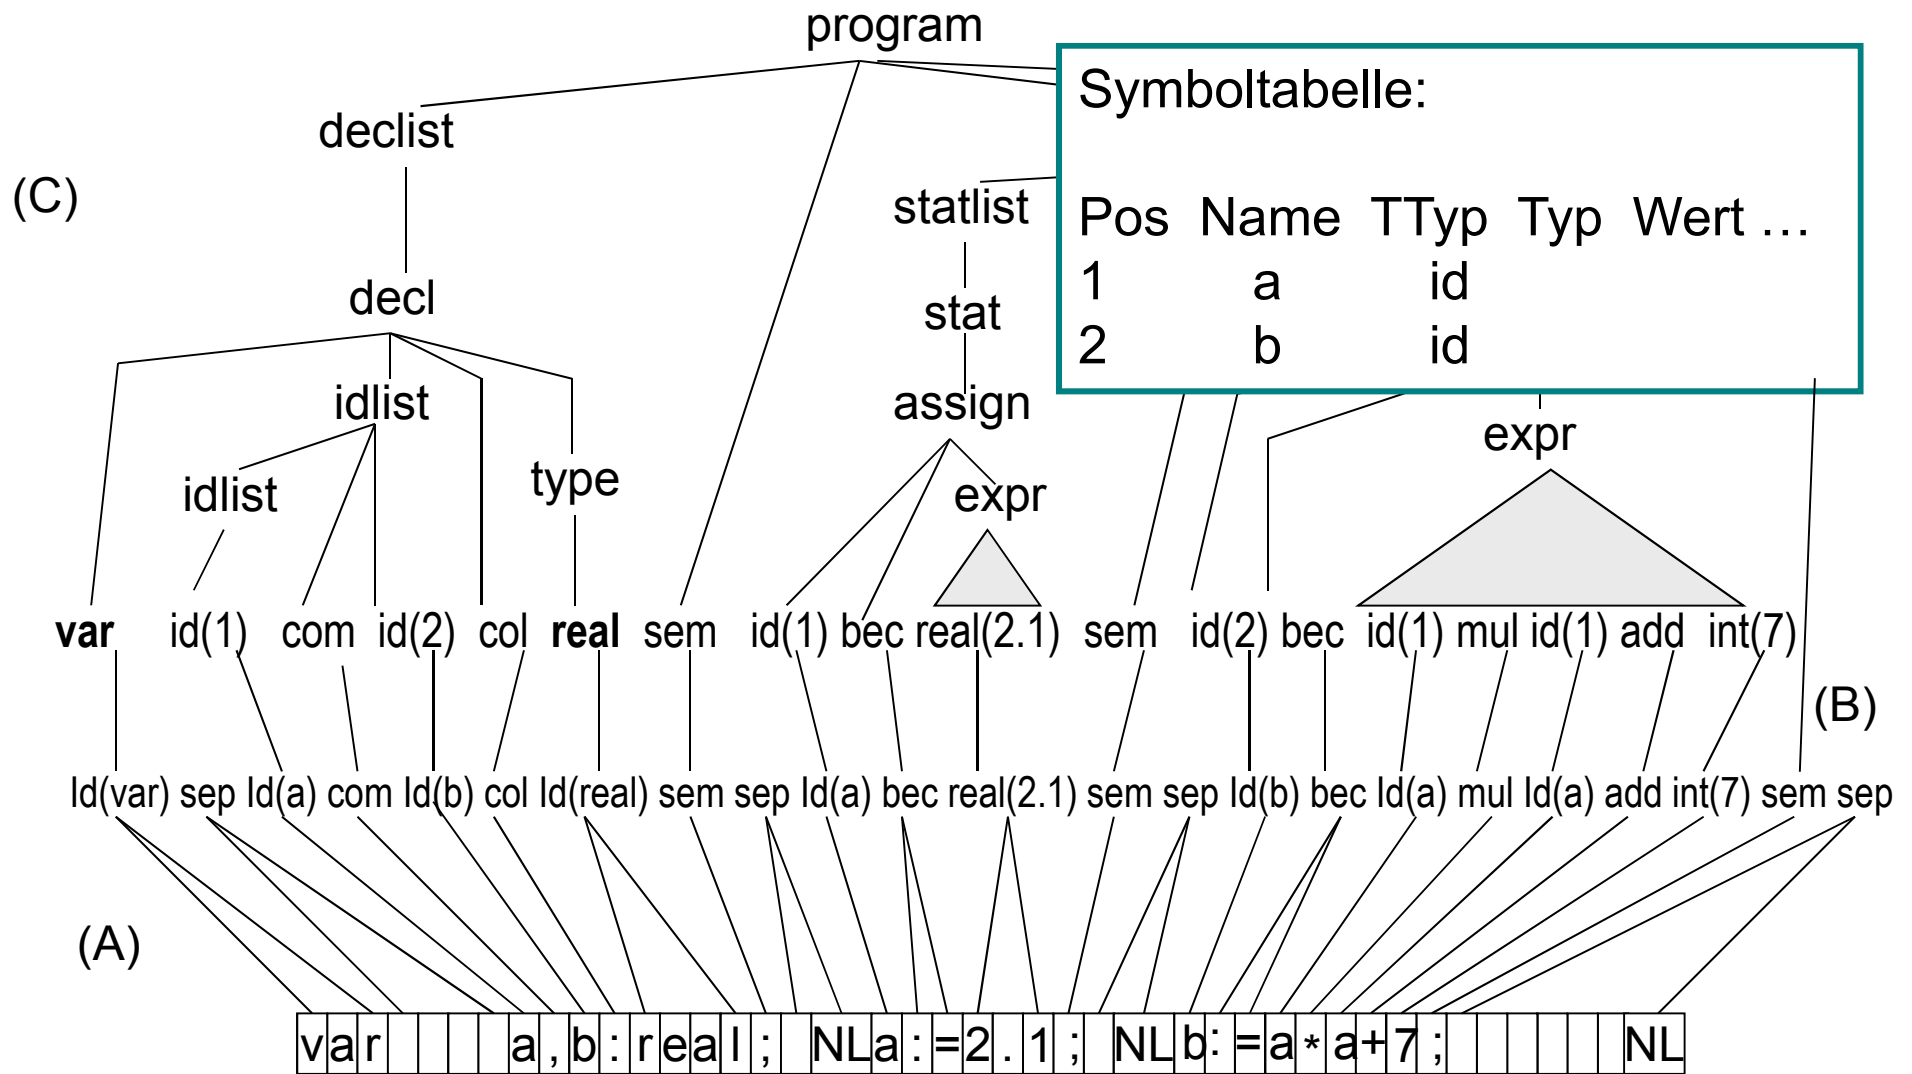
program

Symboltabelle:

| Pos | Name | TTyp | Typ | Wert … |
|---|---|---|---|---|
| 1 | a | id | | |
| 2 | b | id | | |

declist

(C)

statlist

decl

stat

idlist

assign

expr

idlist

type

expr

**var** id(1) com id(2) col **real** sem id(1) bec real(2.1) sem id(2) bec id(1) mul id(1) add int(7)

(B)

Id(var) sep Id(a) com Id(b) col Id(real) sem sep Id(a) bec real(2.1) sem sep Id(b) bec Id(a) mul Id(a) add int(7) sem sep

(A)

| v | a | r | | | | | a | , | b | : | r | e | a | l | ; | | NL | a | : | = | 2 | . | 1 | ; | | NL | b | : | = | a | * | a | + | 7 | ; | | | | | | | NL |
|---|---|---|---|---|---|---|---|---|---|---|---|---|---|---|---|---|---|---|---|---|---|---|---|---|---|---|---|---|---|---|---|---|---|---|---|---|---|---|---|---|---|---|